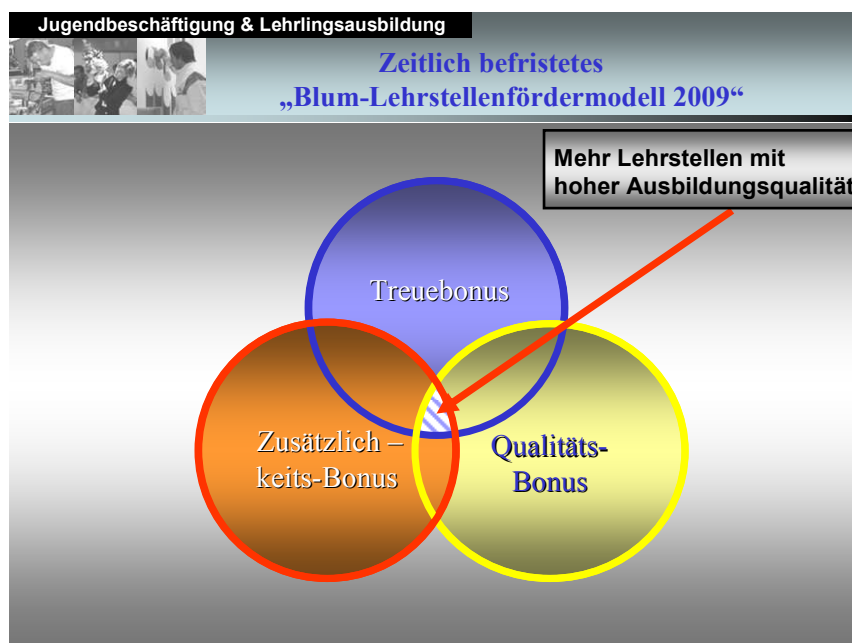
Jugendbeschäftigung & Lehrlingsausbildung

Zeitlich befristetes „Blum-Lehrstellenfördermodell 2009“

Mehr Lehrstellen mit hoher Ausbildungsqualität

Treuebonus

Zusätzlich – keits-Bonus

Qualitäts-Bonus